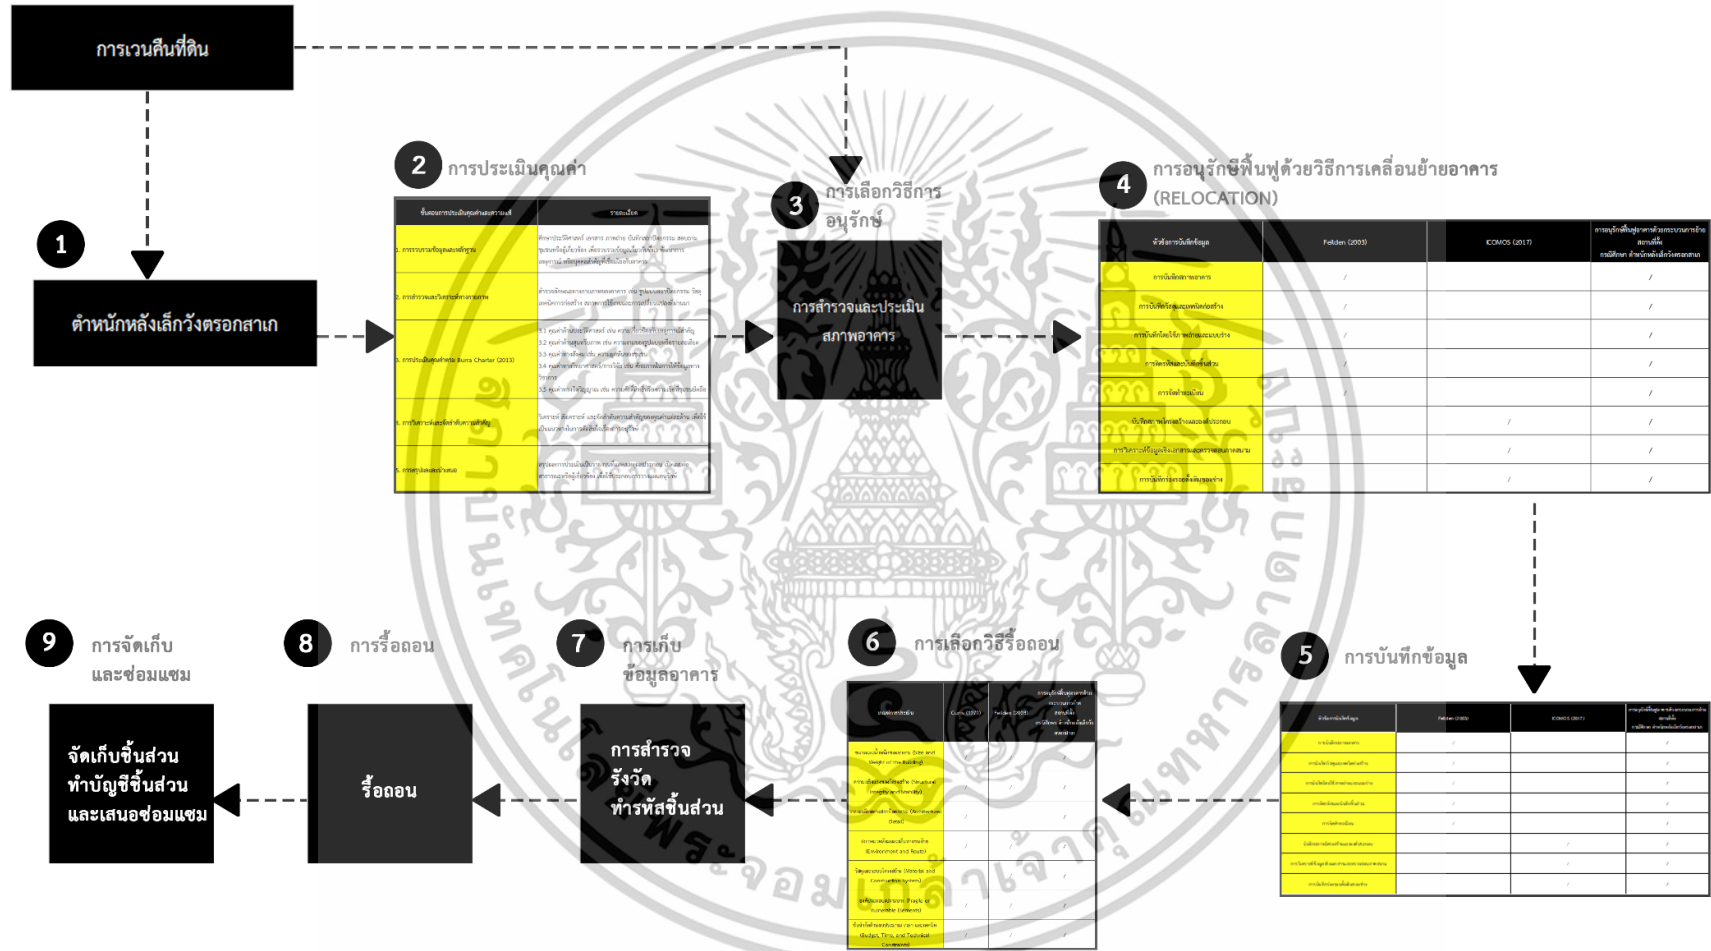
การเวนคืนที่ดิน

1

สำหนักหลังเล็กวังตรอกสาเก

2 การประเมินคุณค่า

| ขั้นตอนการประเมินคุณค่าและความสำคัญ | รายละเอียด |
|---|---|
| 1. การรวบรวมข้อมูลและหลักฐาน | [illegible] |
| 2. การสำรวจและวิเคราะห์สภาพอาคาร | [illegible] |
| 3. การประเมินคุณค่าตาม Burra Charter (2013) | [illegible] |
| 4. การวิเคราะห์และจัดลำดับความสำคัญ | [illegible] |
| 5. การสรุปและเสนอแนะ | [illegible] |

3 การเลือกวิธีการอนุรักษ์

การสำรวจและประเมินสภาพอาคาร

4 การอนุรักษ์ฟื้นฟูด้วยวิธีการเคลื่อนย้ายอาคาร (RELOCATION)

| หัวข้อการบันทึกข้อมูล | Feilden (2003) | ICOMOS (2017) | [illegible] |
|---|---|---|---|
| การบันทึกสภาพอาคาร | / | | / |
| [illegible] | / | | / |
| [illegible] | / | | / |
| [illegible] | / | | / |
| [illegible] | / | | / |
| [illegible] | | / | / |
| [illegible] | | / | / |
| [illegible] | | / | / |

5 การบันทึกข้อมูล

6 การเลือกวิธีรื้อถอน

7 การเก็บข้อมูลอาคาร

การสำรวจ รังวัด ทำรหัสชิ้นส่วน

8 การรื้อถอน

รื้อถอน

9 การจัดเก็บและซ่อมแซม

จัดเก็บชิ้นส่วน ทำบัญชีชิ้นส่วน และเสนอซ่อมแซม